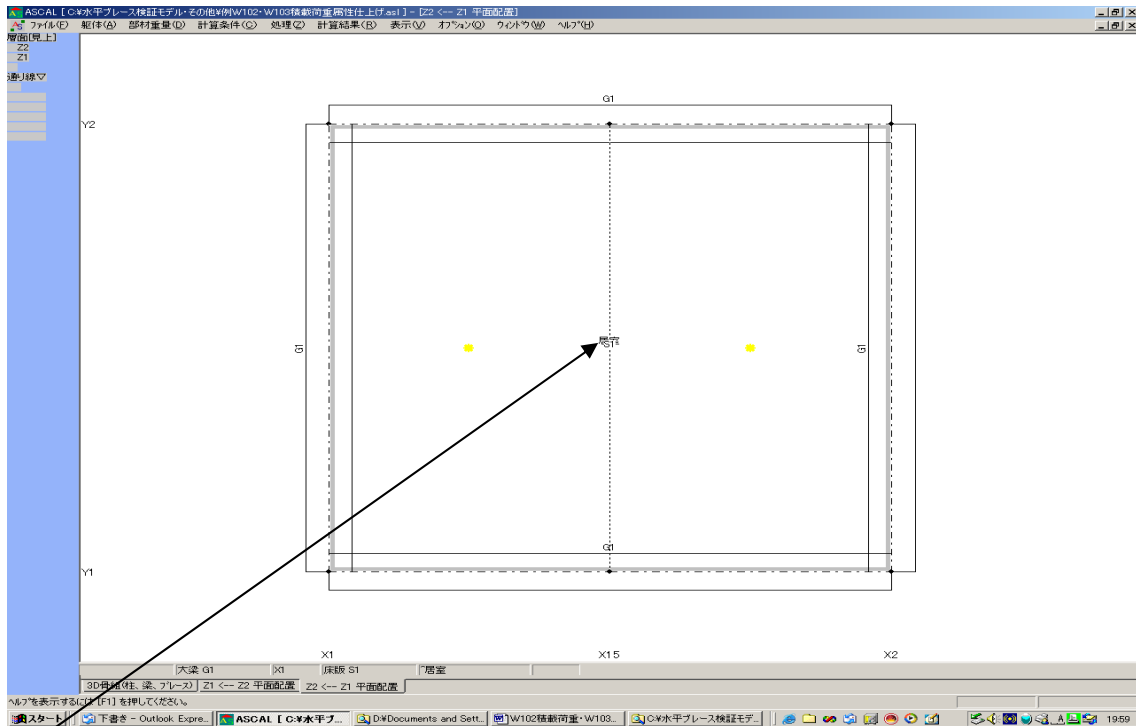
ASCAL [ C:¥水平ブレース検証モデル・その他¥例W102・W103積載荷重居住仕上げ.asl ] - [Z2 <-- Z1 平面配置]
ファイル(F) 躯体(A) 部材重量(D) 計算条件(C) 処理(Z) 計算結果(R) 表示(V) オプション(O) ウィンドウ(W) ヘルプ(H)
層面[見上]
Z2
Z1
通り線▽
G1
Y2
G1
居室
S1
G1
G1
Y1
X1
X1.5
X2
大梁 G1
X1
床版 S1
居室
3D骨組(柱、梁、ブレース)
Z1 <-- Z2 平面配置
Z2 <-- Z1 平面配置
ヘルプを表示するには [F1] を押してください。
スタート
下書き - Outlook Expre...
ASCAL [ C:¥水平ブ...
D:¥Documents and Sett...
W102積載荷重・W103...
C:¥水平ブレース検証モデ...
19:59